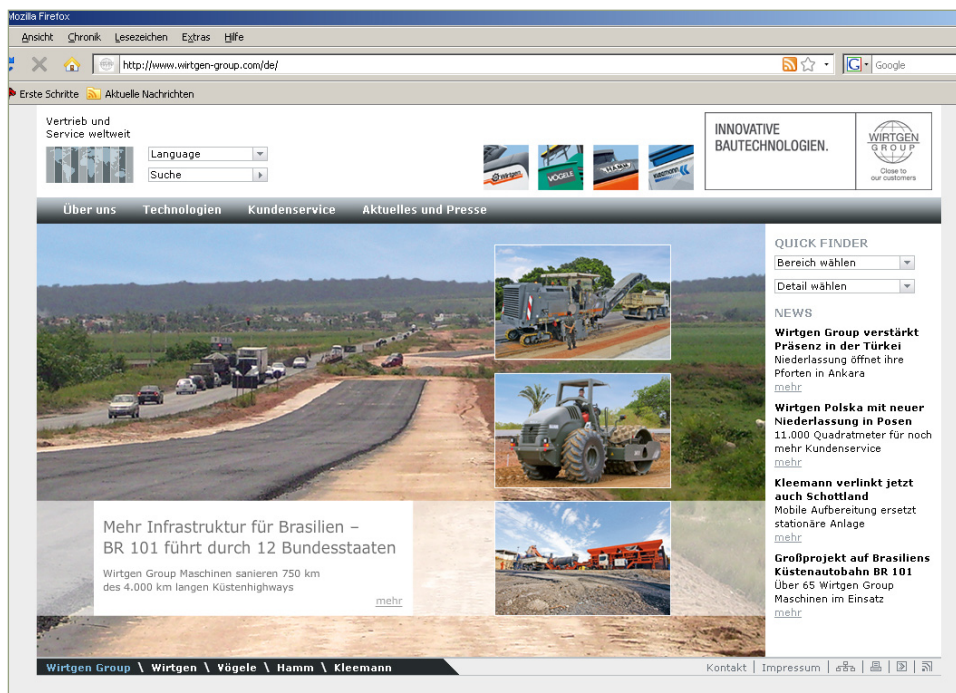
Mozilla Firefox

Ansicht Chronik Lesezeichen Extras Hilfe

http://www.wirtgen-group.com/de/

Google

Erste Schritte Aktuelle Nachrichten

Vertrieb und Service weltweit

Language

Suche

wirtgen VÖGELE HAMM KLEEMANN

INNOVATIVE BAUTECHNOLOGIEN.

WIRTGEN GROUP Close to our customers

Über uns Technologien Kundenservice Aktuelles und Presse

QUICK FINDER

Bereich wählen

Detail wählen

NEWS

Wirtgen Group verstärkt Präsenz in der Türkei
Niederlassung öffnet ihre Pforten in Ankara
mehr

Wirtgen Polska mit neuer Niederlassung in Posen
11.000 Quadratmeter für noch mehr Kundenservice
mehr

Kleemann verlinkt jetzt auch Schottland
Mobile Aufbereitung ersetzt stationäre Anlage
mehr

Großprojekt auf Brasiliens Küstenautobahn BR 101
Über 65 Wirtgen Group Maschinen im Einsatz
mehr

Mehr Infrastruktur für Brasilien – BR 101 führt durch 12 Bundesstaaten

Wirtgen Group Maschinen sanieren 750 km des 4.000 km langen Küstenhighways

mehr

Wirtgen Group \ Wirtgen \ Vögele \ Hamm \ Kleemann

Kontakt | Impressum